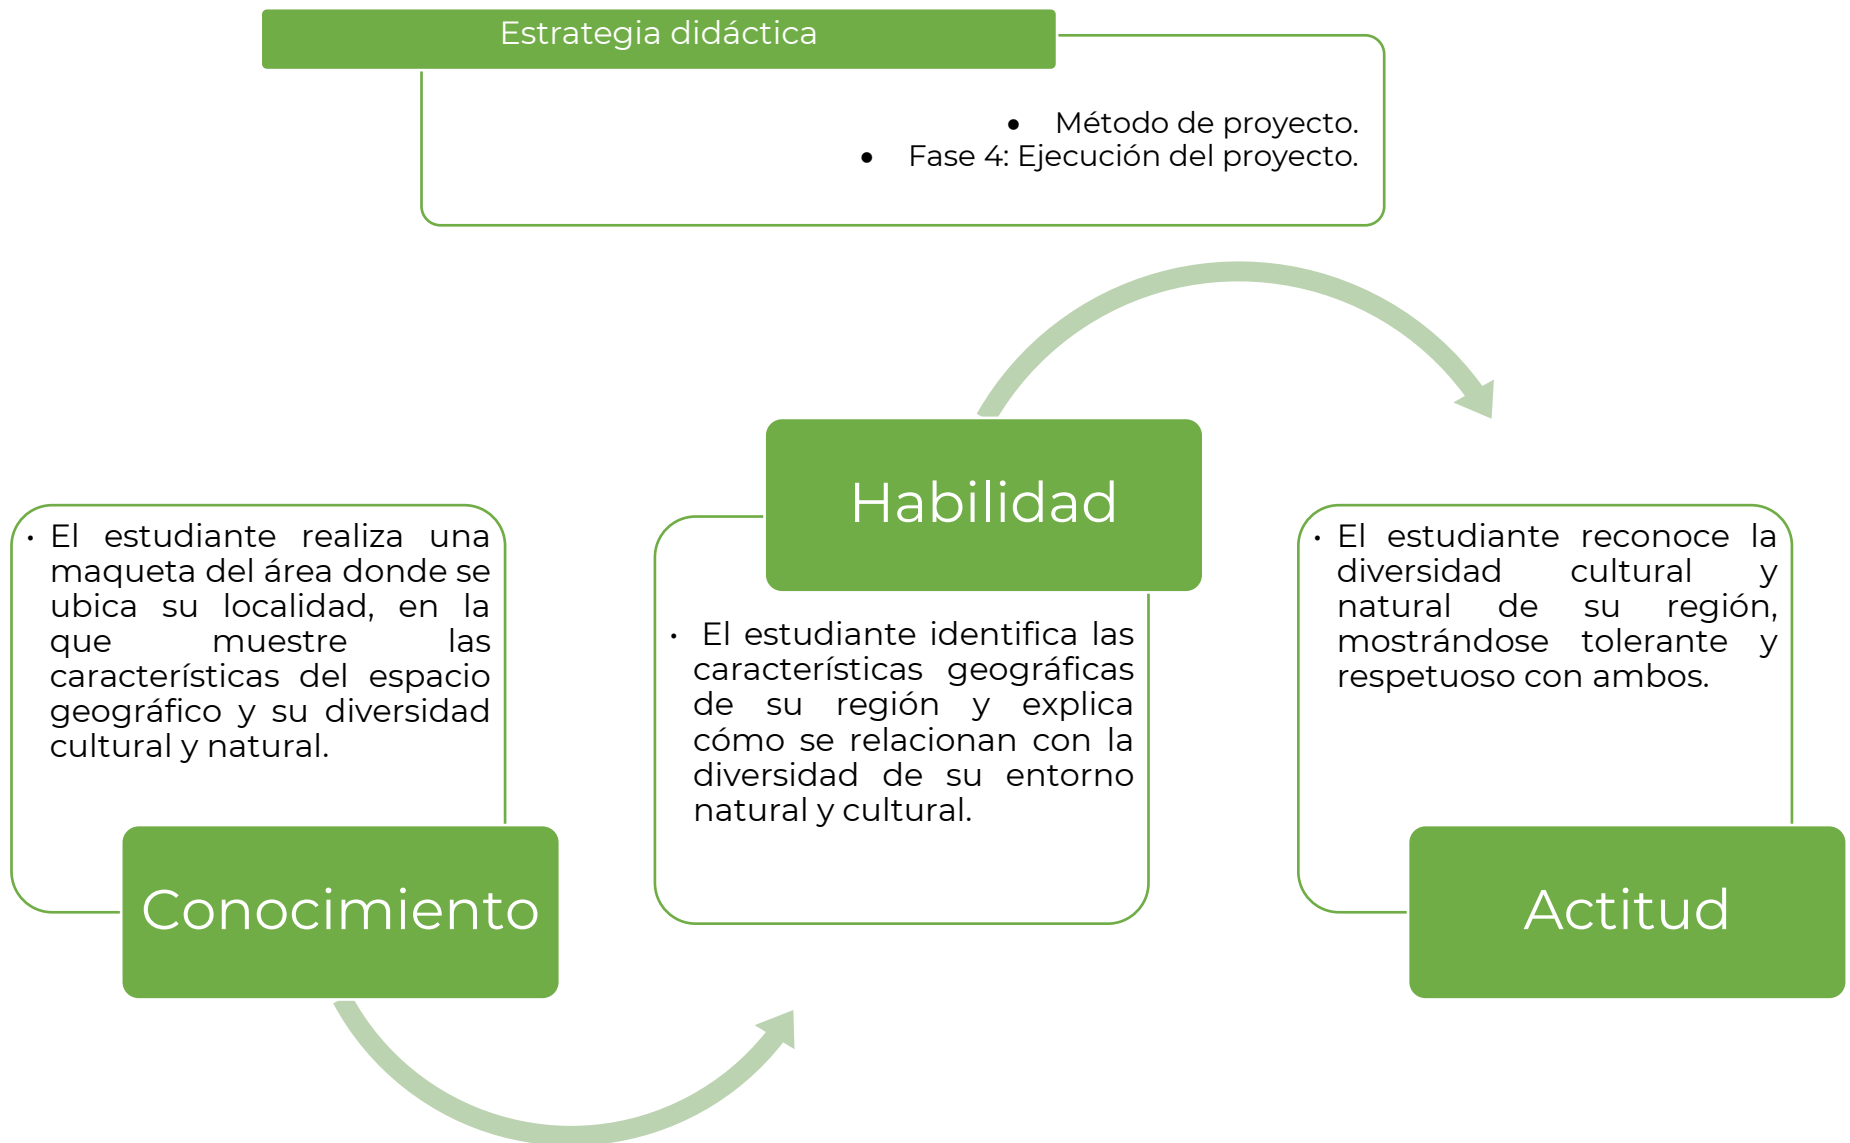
Estrategia didáctica

- Método de proyecto.
- Fase 4: Ejecución del proyecto.

- El estudiante realiza una maqueta del área donde se ubica su localidad, en la que muestre las características del espacio geográfico y su diversidad cultural y natural.

Conocimiento

Habilidad

- El estudiante identifica las características geográficas de su región y explica cómo se relacionan con la diversidad de su entorno natural y cultural.

- El estudiante reconoce la diversidad cultural y natural de su región, mostrándose tolerante y respetuoso con ambos.

Actitud